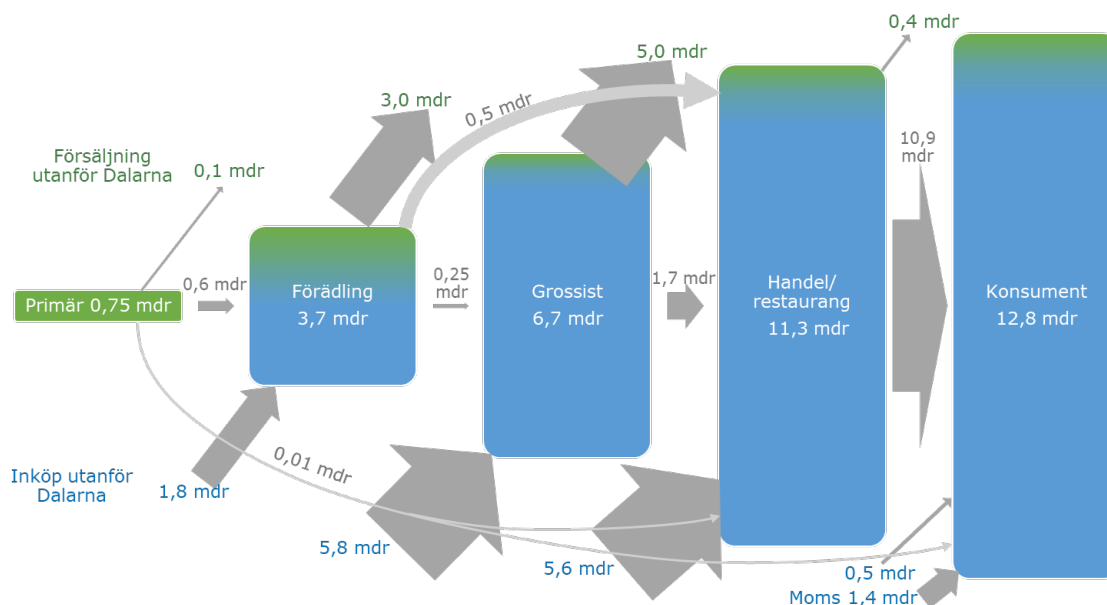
0,4 mdr

5,0 mdr

3,0 mdr

0,5 mdr

Försäljning utanför Dalarna

0,1 mdr

10,9 mdr

0,6 mdr

Primär 0,75 mdr

Förädling
3,7 mdr

0,25 mdr

Grossist
6,7 mdr

1,7 mdr

Handel/ restaurang
11,3 mdr

Konsument
12,8 mdr

Inköp utanför Dalarna

1,8 mdr

0,01 mdr

5,8 mdr

5,6 mdr

0,5 mdr

Moms 1,4 mdr